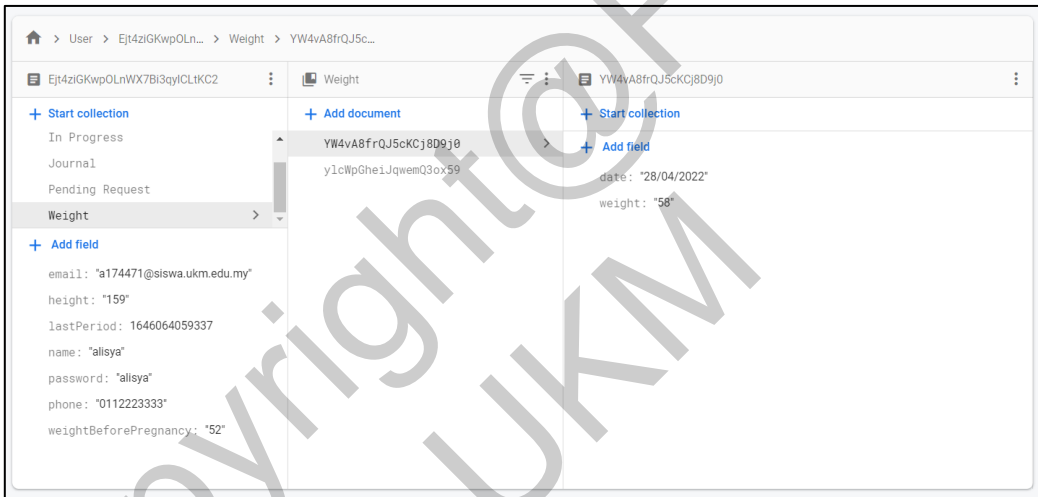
> User > Ejt4ziGKwpOLn... > Weight > YW4vA8frQJ5c...

Ejt4ziGKwpOLnWX7Bi3qyICLtKC2

+ Start collection

In Progress

Journal

Pending Request

Weight

+ Add field

email: "a174471@siswa.ukm.edu.my"

height: "159"

lastPeriod: 1646064059337

name: "alisya"

password: "alisya"

phone: "0112223333"

weightBeforePregnancy: "52"

Weight

+ Add document

YW4vA8frQJ5cKCj8D9j0

ylcWpGheiJqwemQ3ox59

YW4vA8frQJ5cKCj8D9j0

+ Start collection

+ Add field

date: "28/04/2022"

weight: "58"

Copyright@UKM